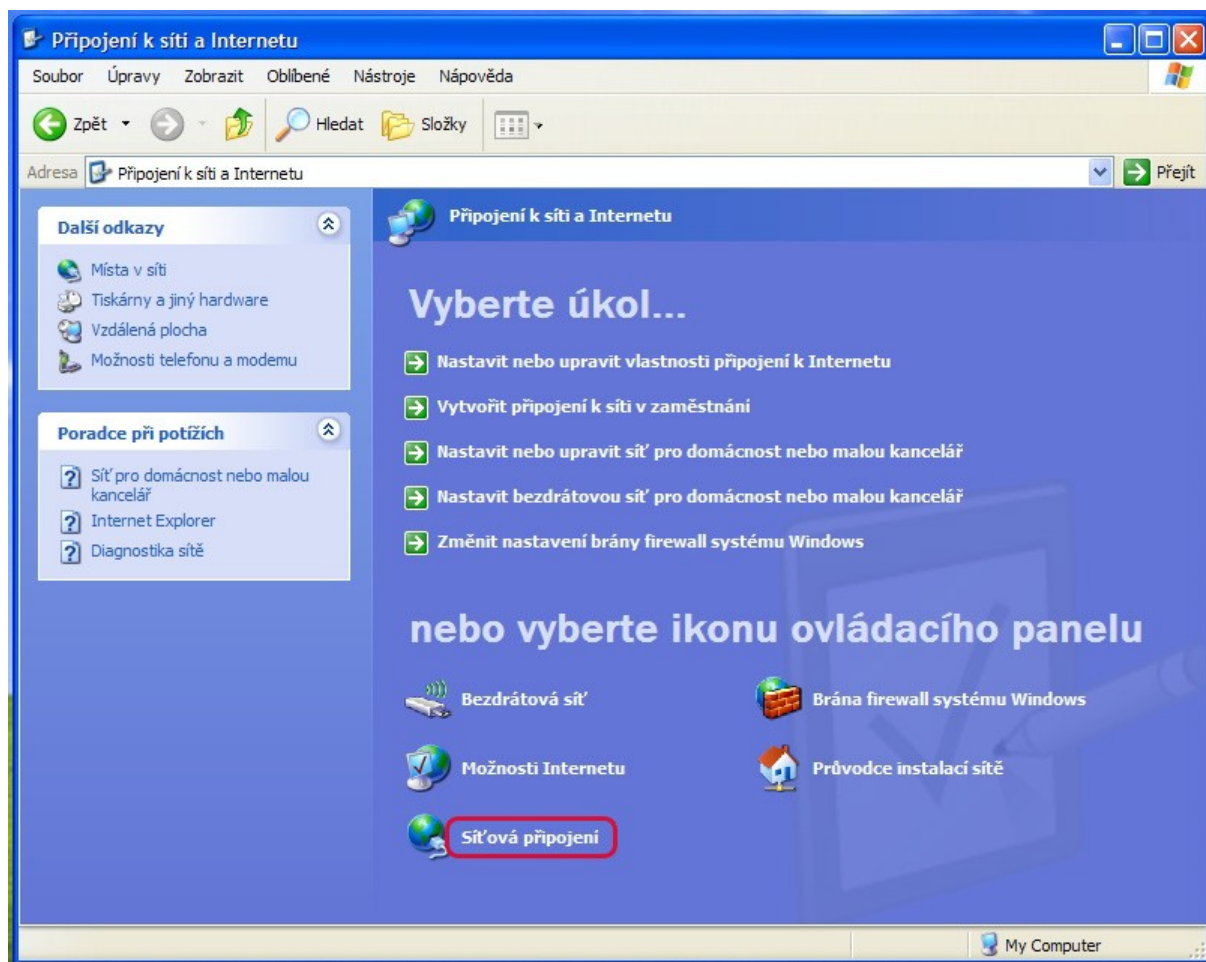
Připojení k síti a Internetu

Soubor Úpravy Zobrazit Oblíbené Nástroje Nápověda

Zpět Hledat Složky

Adresa Připojení k síti a Internetu Přejít

Další odkazy

Místa v síti
Tiskárny a jiný hardware
Vzdálená plocha
Možnosti telefonu a modemu

Poradce při potížích

Síť pro domácnost nebo malou kancelář
Internet Explorer
Diagnostika sítě

Připojení k síti a Internetu

Vyberte úkol...

Nastavit nebo upravit vlastnosti připojení k Internetu
Vytvořit připojení k síti v zaměstnání
Nastavit nebo upravit síť pro domácnost nebo malou kancelář
Nastavit bezdrátovou síť pro domácnost nebo malou kancelář
Změnit nastavení brány firewall systému Windows

nebo vyberte ikonu ovládacího panelu

Bezdrátová síť
Brána firewall systému Windows
Možnosti Internetu
Průvodce instalací sítě
Síťová připojení

My Computer